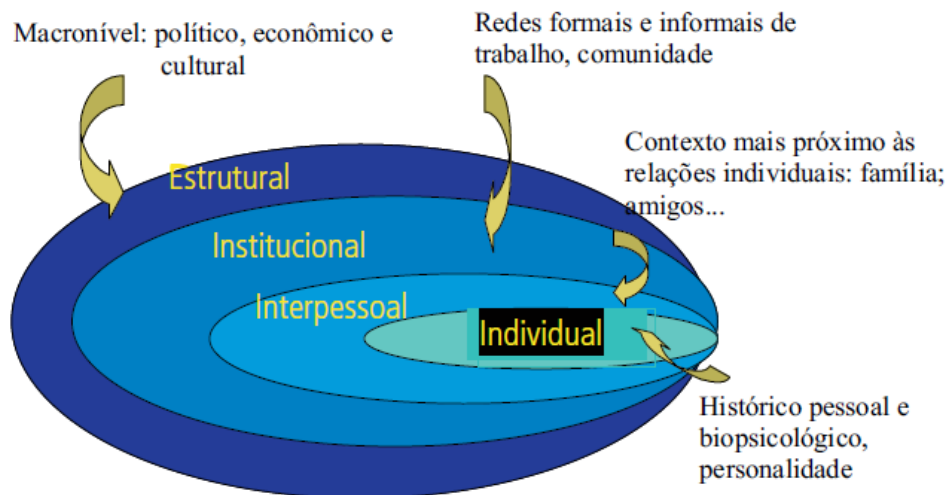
Macronível: político, econômico e cultural

Redes formais e informais de trabalho, comunidade

Contexto mais próximo às relações individuais: família; amigos...

Estrutural

Institucional

Interpessoal

Individual

Histórico pessoal e biopsicológico, personalidade